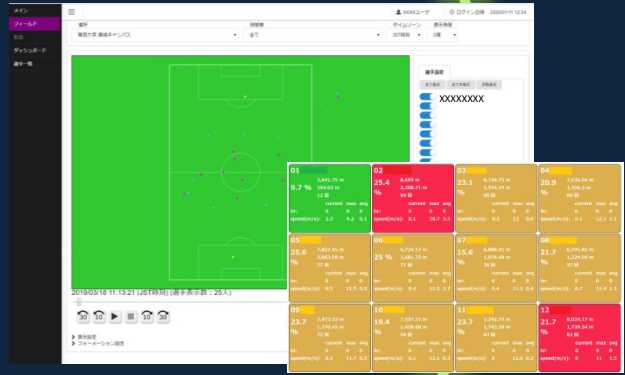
メイン
フィールド
ダッシュボード
選手一覧

XXXXユーザ
ログイン日時 2020/07/11 12:34

場所
関西大学 高槻キャンパス
期間
全て
タイムゾーン
JST時刻
表示角度
0度

選手設定
XXXXXXXX

2019/03/18 11:13:21 (JST時刻) (選手表示数：25人)

30 10 10 30

表示設定
フォーメーション設定

| 01 9.7 % | 5,641.75 m 354.02 m 13 回 | current max avg | hr: 0 0 0 | speed(m/s): 2.1 8.2 0.1 |
|---|---|---|---|---|
| 02 25.4 % | 8,685 m 2,208.71 m 94 回 | current max avg | hr: 0 0 0 | speed(m/s): 0.1 10.7 1.2 |
| 03 23.1 % | 6,735.75 m 1,555.39 m 64 回 | current max avg | hr: 0 0 0 | speed(m/s): 0.2 12 0.9 |
| 04 20.9 % | 7,030.84 m 1,590.3 m 10 回 | current max avg | hr: 0 0 0 | speed(m/s): 0.1 12.1 1.1 |
| 05 25.6 % | 7,822.45 m 2,003.08 m 77 回 | current max avg | hr: 0 0 0 | speed(m/s): 0.5 11.5 0.2 |
| 06 25 % | 6,724.17 m 1,681.72 m 71 回 | current max avg | hr: 0 0 0 | speed(m/s): 0.4 11.9 0.2 |
| 07 15.6 % | 6,888.11 m 1,074.49 m 35 回 | current max avg | hr: 0 0 0 | speed(m/s): 0.4 11.2 0.4 |
| 08 21.7 % | 6,103.82 m 1,324.54 m 61 回 | current max avg | hr: 0 0 0 | speed(m/s): 0.1 12.1 1.1 |
| 09 23.7 % | 7,473.33 m 1,779.45 m 72 回 | current max avg | hr: 0 0 0 | speed(m/s): 0.2 11.7 0.2 |
| 10 19.4 % | 7,537.31 m 1,459.68 m 59 回 | current max avg | hr: 0 0 0 | speed(m/s): 0.1 12.1 0.2 |
| 11 23.7 % | 7,342.75 m 1,743.98 m 83 回 | current max avg | hr: 0 0 0 | speed(m/s): 0 12.7 0.2 |
| 12 21.7 % | 8,024.17 m 1,739.54 m 83 回 | current max avg | hr: 0 0 0 | speed(m/s): 0 11 1.5 |